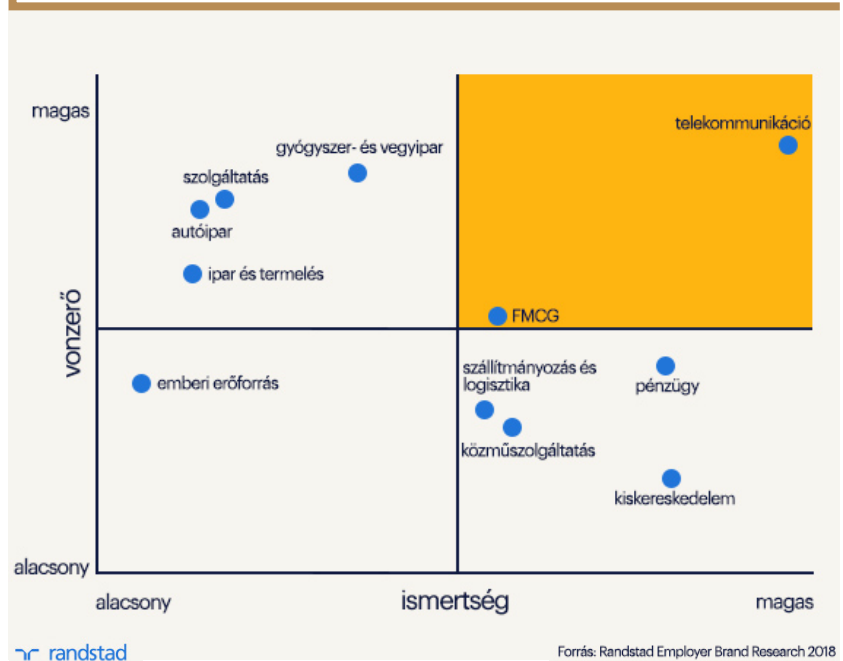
magas

alacsony

vonzerő

gyógyszer- és vegyipar

szolgáltatás

autóipar

ipar és termelés

telekommunikáció

FMCG

emberi erőforrás

szállítmányozás és logisztika

pénzügy

közműszolgáltatás

kiskereskedelem

alacsony

ismertség

magas

randstad

Forrás: Randstad Employer Brand Research 2018